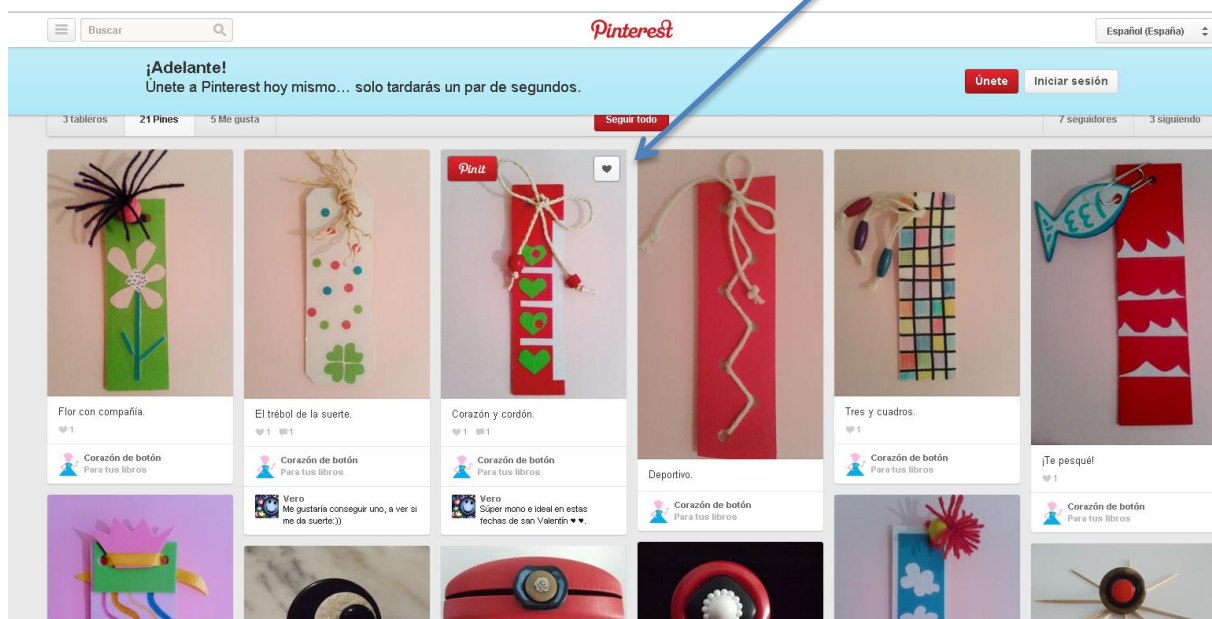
Buscar

Pinterest

Español (España)

¡Adelante!
Únete a Pinterest hoy mismo... solo tardarás un par de segundos.

Únete
Iniciar sesión

3 tableros
21 Pines
5 Me gusta
Seguir todo
7 seguidores
3 siguiendo

Pin it

Flor con compañía.
1
Corazón de botón
Para tus libros

El trébol de la suerte.
1 1
Corazón de botón
Para tus libros
Vero
Me gustaría conseguir uno, a ver si me da suerte:))

Corazón y cordón.
1 1
Corazón de botón
Para tus libros
Vero
Súper mono e ideal en estas fechas de san Valentín ♥ ♥.

Deportivo.
Corazón de botón
Para tus libros

Tres y cuadros.
1
Corazón de botón
Para tus libros

¡Te pesqué!
1
Corazón de botón
Para tus libros